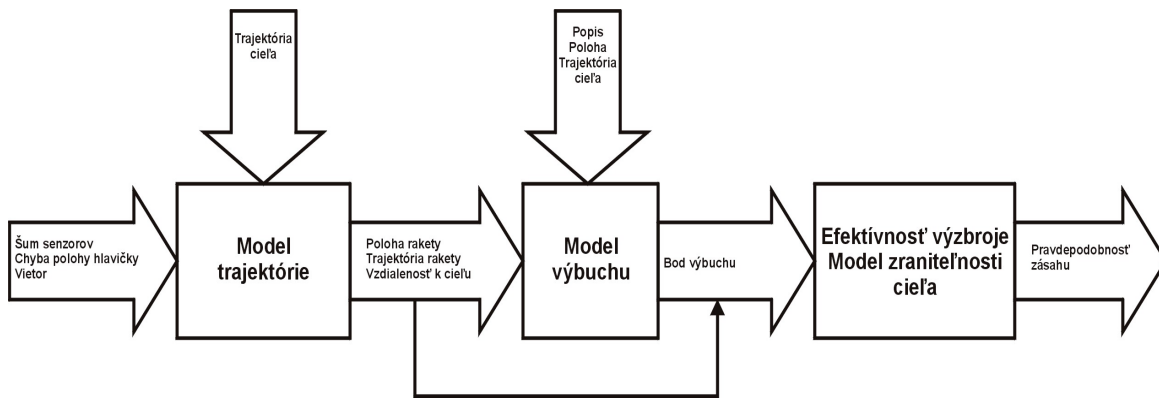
Trajektória cieľa

Popis
Poloha
Trajektória cieľa

Šum senzorov
Chyba polohy hlavičky
Vietor

Model trajektórie

Poloha rakety
Trajektória rakety
Vzdialenosť k cieľu

Model výbuchu

Bod výbuchu

Efektívnosť výzbroje
Model zraniteľnosti cieľa

Pravdepodobnosť zásahu